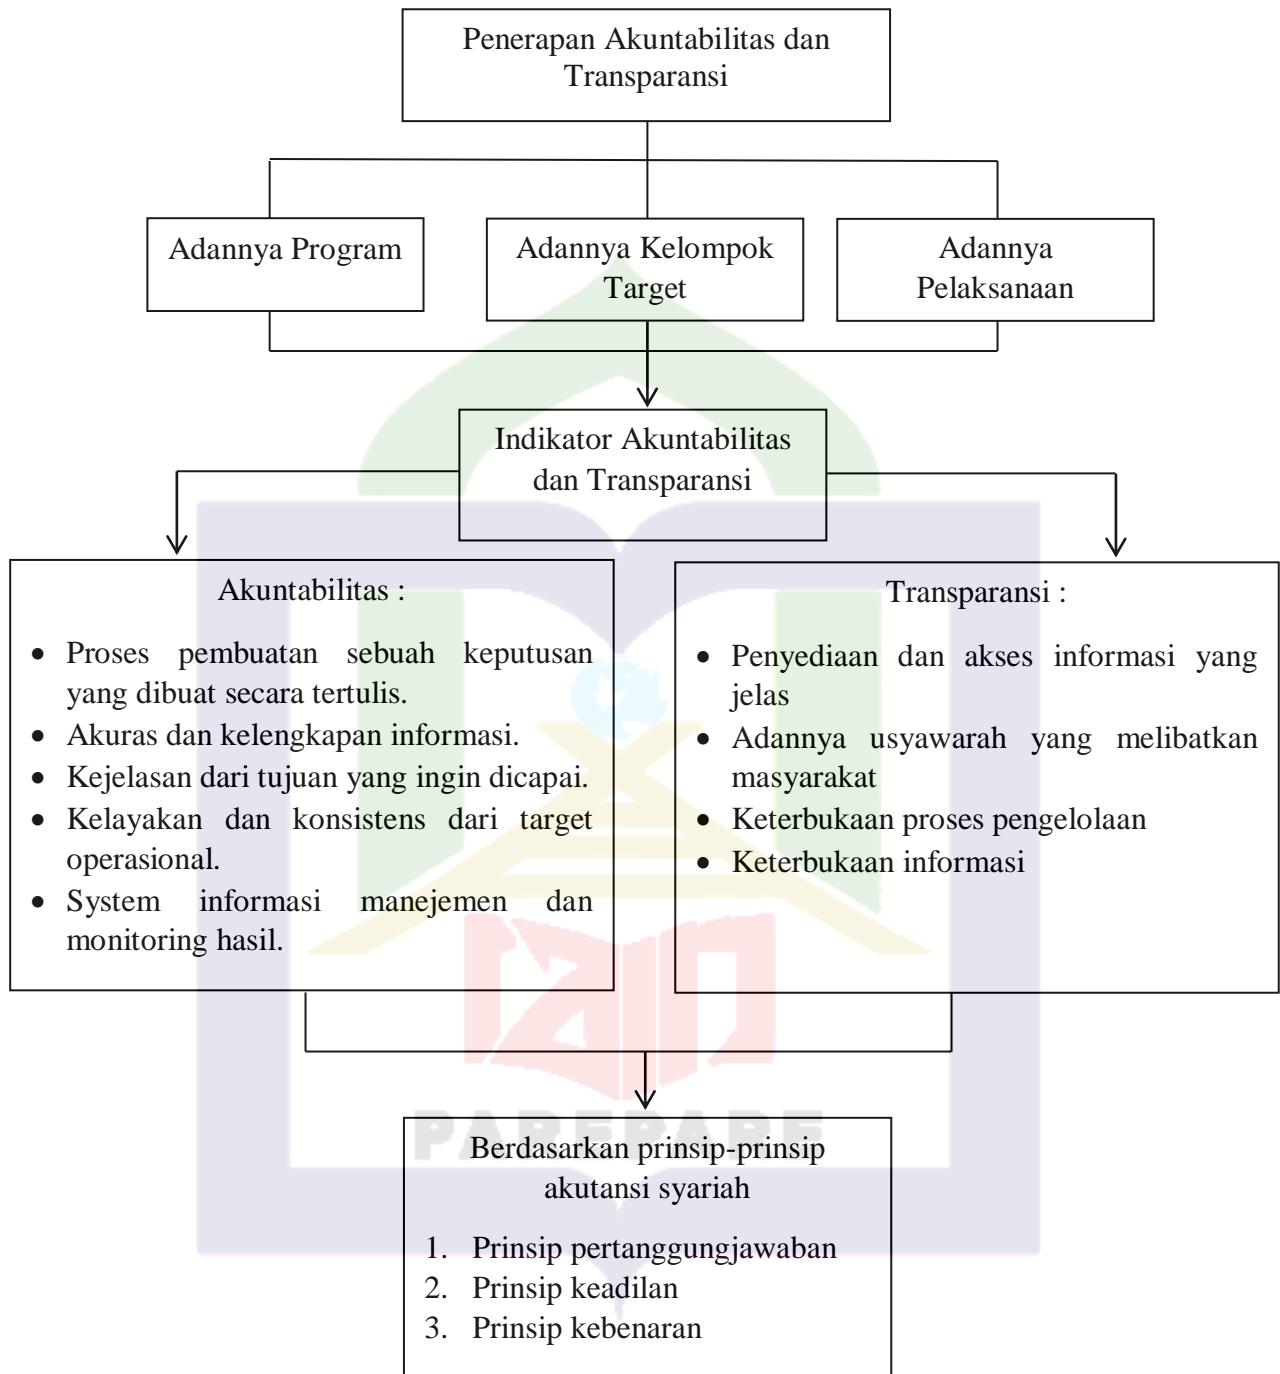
Penerapan Akuntabilitas dan Transparansi

Adannya Program

Adannya Kelompok Target

Adannya Pelaksanaan

Indikator Akuntabilitas dan Transparansi

Akuntabilitas :

- Proses pembuatan sebuah keputusan yang dibuat secara tertulis.
- Akuras dan kelengkapan informasi.
- Kejelasan dari tujuan yang ingin dicapai.
- Kelayakan dan konsistens dari target operasional.
- System informasi manejemen dan monitoring hasil.

Transparansi :

- Penyediaan dan akses informasi yang jelas
- Adannya usyawarah yang melibatkan masyarakat
- Keterbukaan proses pengelolaan
- Keterbukaan informasi

PAREPARE

Berdasarkan prinsip-prinsip akutansi syariah

1. Prinsip pertanggungjawaban
2. Prinsip keadilan
3. Prinsip kebenaran